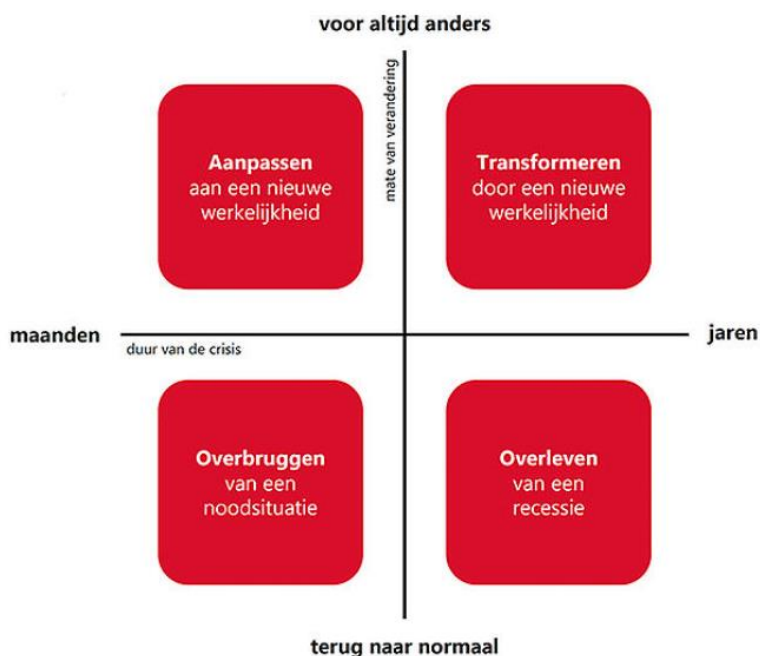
voor altijd anders

mate van verandering

Aanpassen
aan een nieuwe werkelijkheid

Transformeren
door een nieuwe werkelijkheid

maanden

jaren

duur van de crisis

Overbruggen
van een noodsituatie

Overleven
van een recessie

terug naar normaal